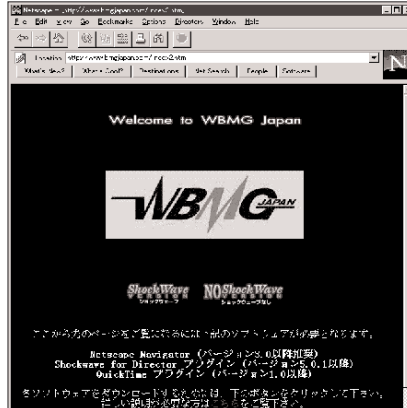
Netscape - [http://www.wbmgjapan.com/index2.htm]

File Edit View Go Bookmarks Options Directory Window Help

Location: http://www.wbmgjapan.com/index2.htm

What's New? What's Cool? Destinations Net Search People Software

Welcome to WBMG Japan

WBMG JAPAN

ShockWave ショックウェーブ

NO ShockWave ショックウェーブなし

ここから先のページをご覧になるには、下記のソフトウェアが必要となります。

Netscape Navigator (バージョン3.0以降推奨)
Shockwave for Director プラグイン (バージョン5.0.1以降)
QuickTime プラグイン (バージョン1.0以降)

各ソフトウェアをダウンロードするためには、下のボタンをクリックして下さい。
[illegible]